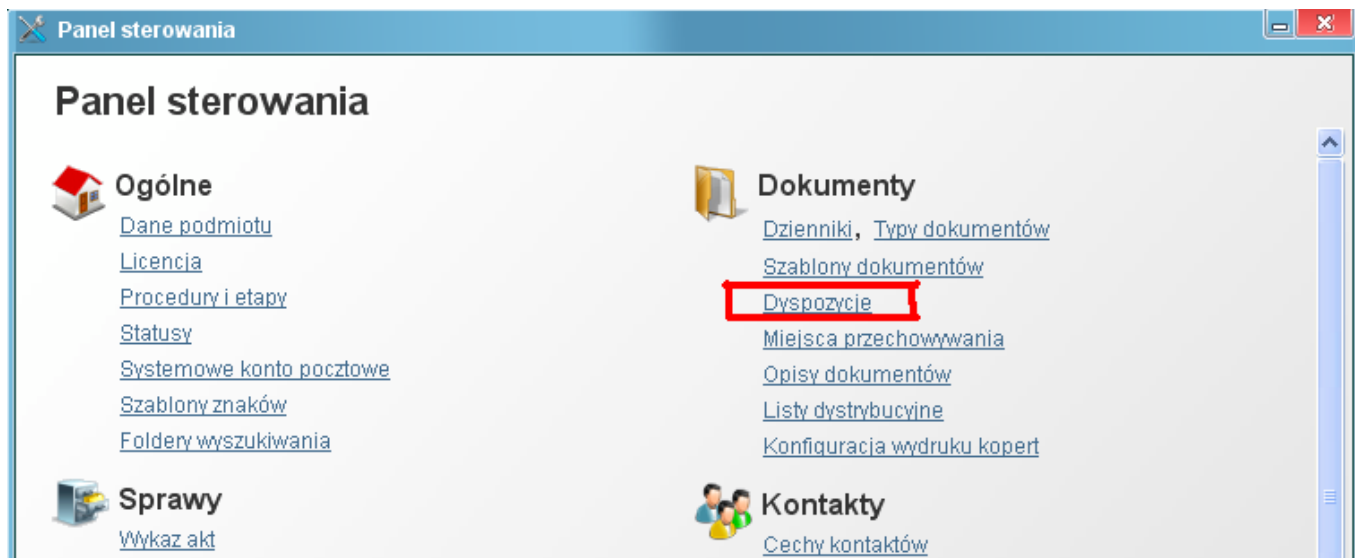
Panel sterowania

Panel sterowania

Ogólne
Dane podmiotu
Licencja
Procedury i etapy
Statusy
Systemowe konto pocztowe
Szablony znaków
Foldery wyszukiwania

Sprawy
Wykaz akt

Dokumenty
Dzienniki, Typy dokumentów
Szablony dokumentów
Dyspozycje
Miejsca przechowywania
Opisy dokumentów
Listy dystrybucyjne
Konfiguracja wydruku kopert

Kontakty
Cechy kontaktów